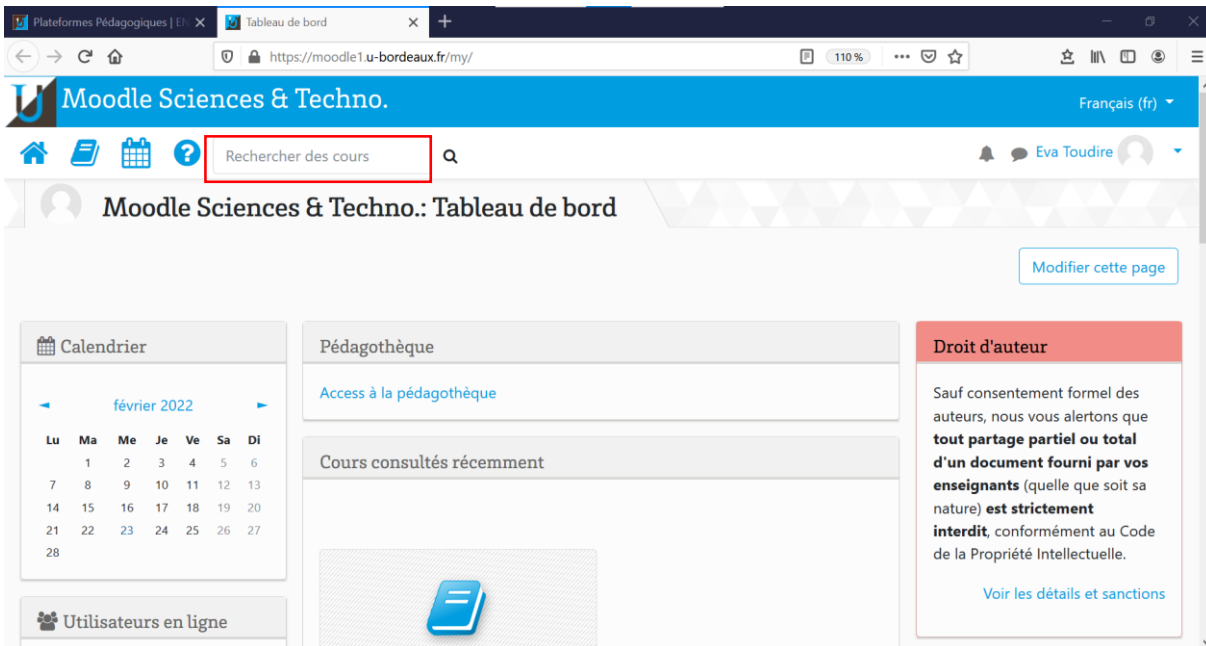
Plateformes Pédagogiques | EN
Tableau de bord
https://moodle1.u-bordeaux.fr/my/
110 %

Moodle Sciences & Techno.
Français (fr)

Rechercher des cours
Eva Toudire

Moodle Sciences & Techno.: Tableau de bord

Modifier cette page

Calendrier

février 2022

| Lu | Ma | Me | Je | Ve | Sa | Di |
|---|---|---|---|---|---|---|
| | 1 | 2 | 3 | 4 | 5 | 6 |
| 7 | 8 | 9 | 10 | 11 | 12 | 13 |
| 14 | 15 | 16 | 17 | 18 | 19 | 20 |
| 21 | 22 | 23 | 24 | 25 | 26 | 27 |
| 28 | | | | | | |

Utilisateurs en ligne

Pédagothèque

Access à la pédagothèque

Cours consultés récemment

Droit d'auteur

Sauf consentement formel des auteurs, nous vous alertons que **tout partage partiel ou total d'un document fourni par vos enseignants** (quelle que soit sa nature) **est strictement interdit**, conformément au Code de la Propriété Intellectuelle.

Voir les détails et sanctions